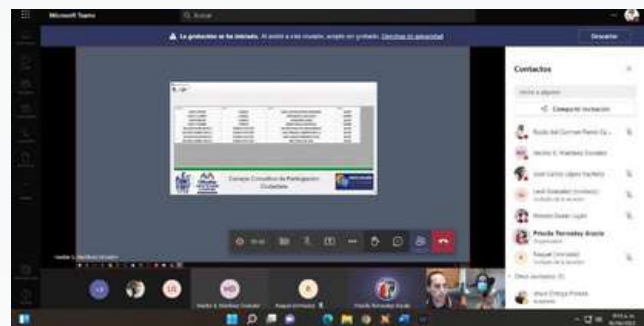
Microsoft Teams

La grabación se ha iniciado. Al asistir a esta reunión, acepta ser grabado. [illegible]

Contactos

Compartir invitación

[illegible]

Héctor E. Martínez González

Priscila Fernández Acosta

Raquel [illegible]

Consejo Consultivo de Participación Ciudadana

Héctor E. Martínez González

Raquel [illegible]

Priscila Fernández Acosta